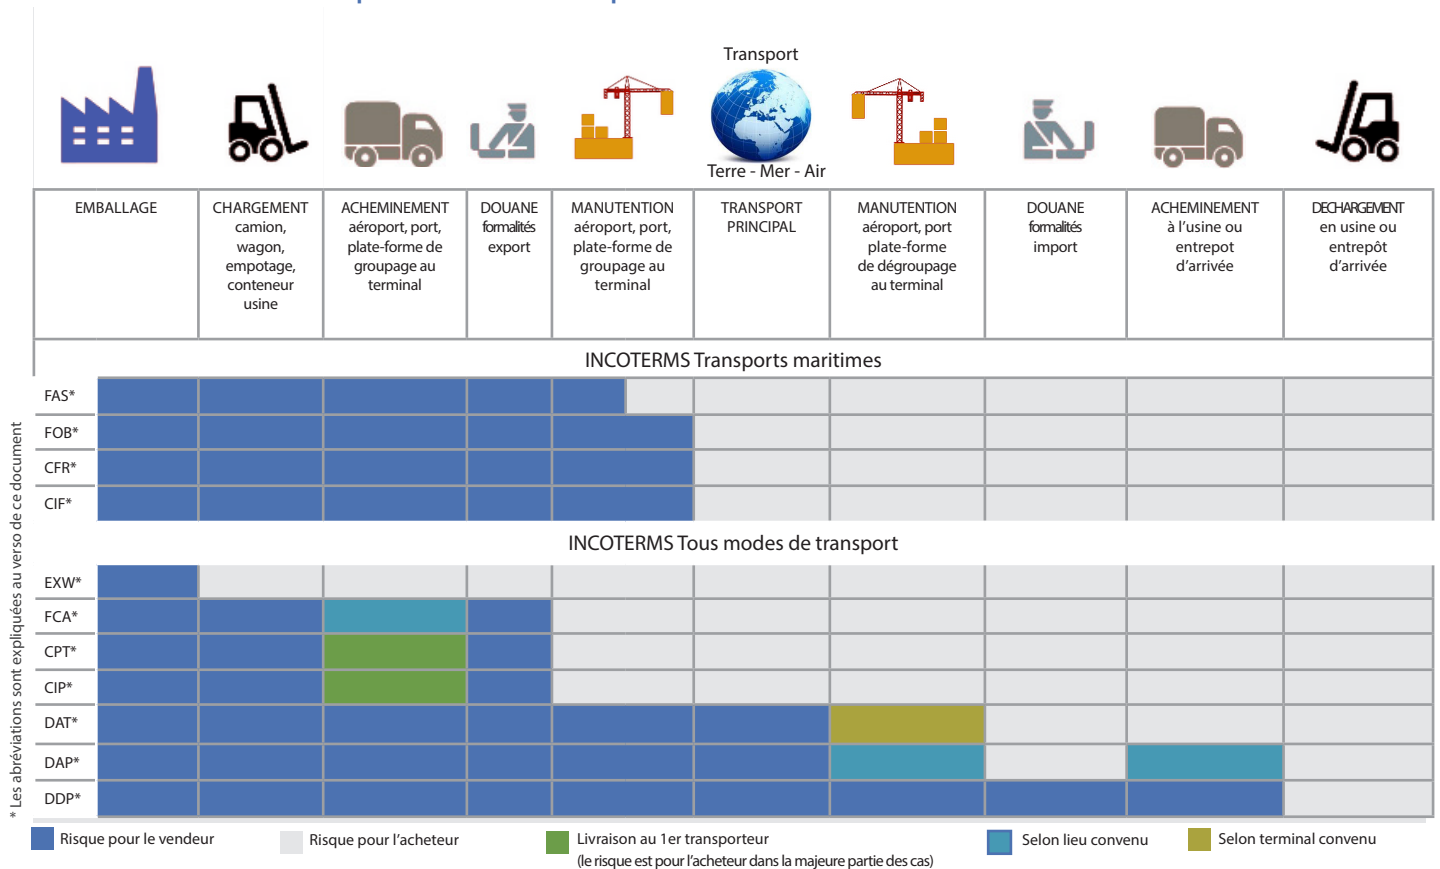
Transport

Terre - Mer - Air

| EMBALLAGE | CHARGEMENT camion, wagon, empotage, conteneur usine | ACHEMINEMENT aéroport, port, plate-forme de groupage au terminal | DOUANE formalités export | MANUTENTION aéroport, port, plate-forme de groupage au terminal | TRANSPORT PRINCIPAL | MANUTENTION aéroport, port plate-forme de dégroupage au terminal | DOUANE formalités import | ACHEMINEMENT à l'usine ou entrepot d'arrivée | DECHARGEMENT en usine ou entrepôt d'arrivée |
|---|---|---|---|---|---|---|---|---|---|

INCOTERMS Transports maritimes

FAS*
FOB*
CFR*
CIF*

INCOTERMS Tous modes de transport

EXW*
FCA*
CPT*
CIP*
DAT*
DAP*
DDP*

* Les abréviations sont expliquées au verso de ce document

Risque pour le vendeur
Risque pour l'acheteur
Livraison au 1er transporteur
(le risque est pour l'acheteur dans la majeure partie des cas)
Selon lieu convenu
Selon terminal convenu